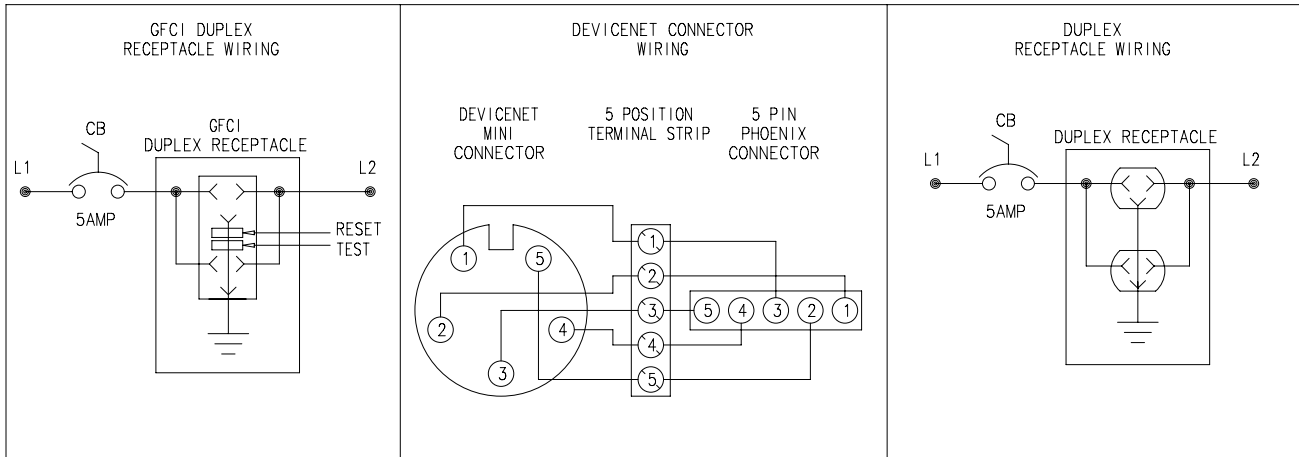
GFCI DUPLEX RECEPTACLE WIRING

CB
GFCI DUPLEX RECEPTACLE
L1
L2
5AMP
RESET
TEST

DEVICENET CONNECTOR WIRING

DEVICENET MINI CONNECTOR
5 POSITION TERMINAL STRIP
5 PIN PHOENIX CONNECTOR

1
5
2
4
3

1
2
3
4
5

5 4 3 2 1

DUPLEX RECEPTACLE WIRING

CB
DUPLEX RECEPTACLE
L1
L2
5AMP